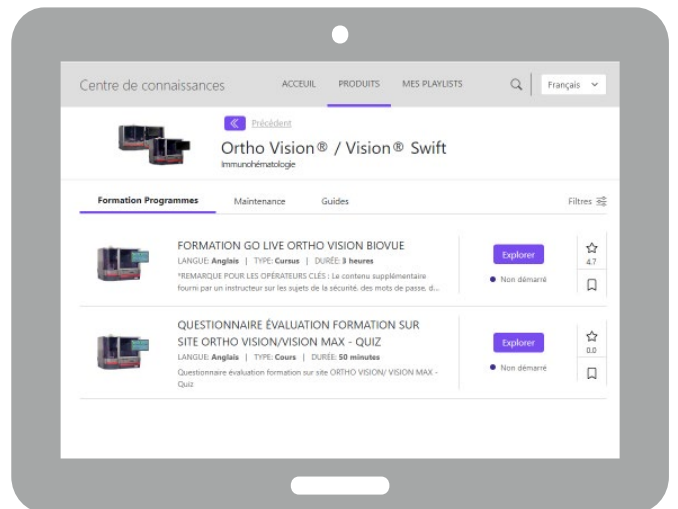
Centre de connaissances

ACCUEIL PRODUITS MES PLAYLISTS

Français

Précédent

Ortho Vision® / Vision® Swift

Immunohématologie

Formation Programmes Maintenance Guides Filtres

FORMATION GO LIVE ORTHO VISION BIOVUE

LANGUE: Anglais | TYPE: Cursus | DURÉE: 3 heures

*REMARQUE POUR LES OPÉRATEURS CLÉS : Le contenu supplémentaire fourni par un instructeur sur les sujets de la sécurité, des mots de passe, d...

Explorer

Non démarré

4.7

QUESTIONNAIRE ÉVALUATION FORMATION SUR SITE ORTHO VISION/VISION MAX - QUIZ

LANGUE: Anglais | TYPE: Cours | DURÉE: 50 minutes

Questionnaire évaluation formation sur site ORTHO VISION/ VISION MAX - Quiz

Explorer

Non démarré

0.0